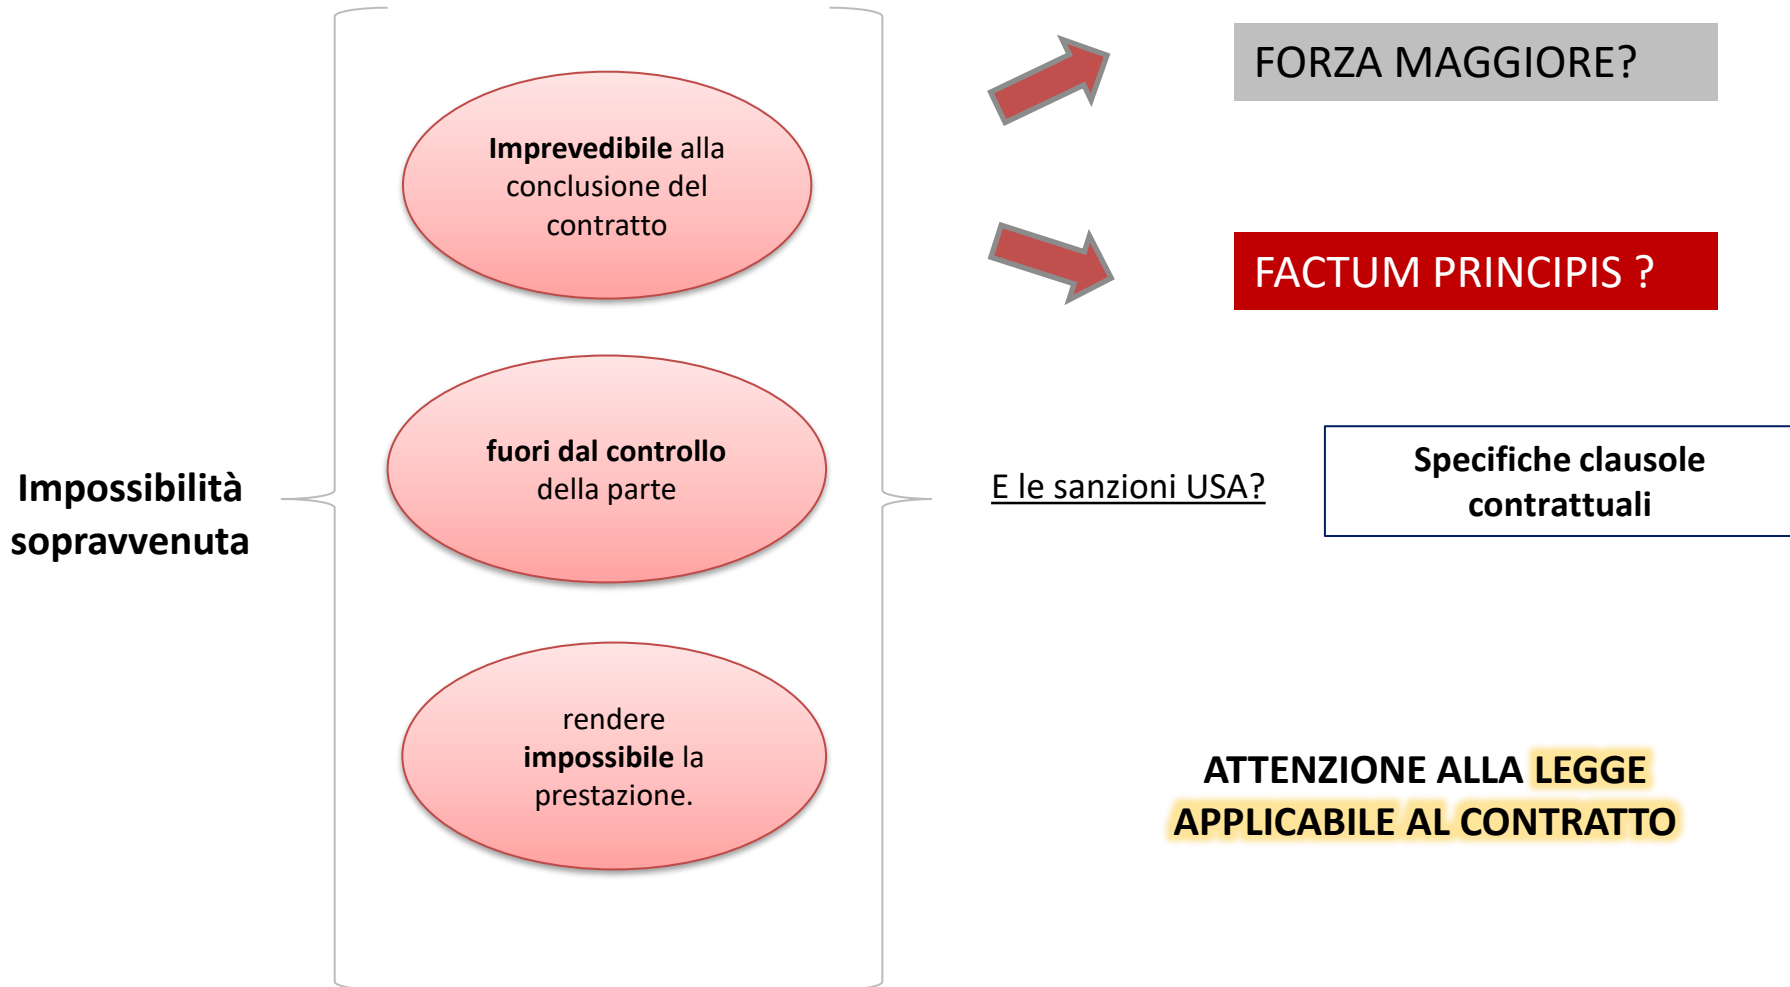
Impossibilità sopravvenuta

Imprevedibile alla conclusione del contratto

fuori dal controllo della parte

rendere impossibile la prestazione.

FORZA MAGGIORE?

FACTUM PRINCIPIS ?

E le sanzioni USA?

Specifiche clausole contrattuali

ATTENZIONE ALLA LEGGE APPLICABILE AL CONTRATTO